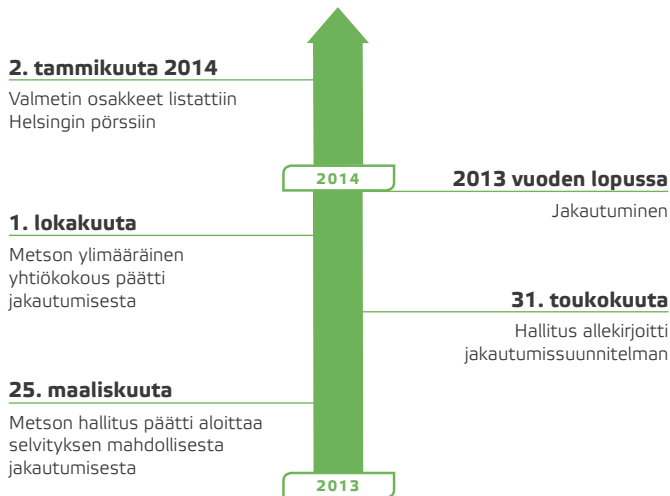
2. tammikuuta 2014

Valmetin osakkeet listattiin Helsingin pörssiin

2014

2013 vuoden lopussa

Jakautuminen

1. lokakuuta

Metson ylimääräinen yhtiökokous päätti jakautumisesta

31. toukokuuta

Hallitus allekirjoitti jakautumissuunnitelman

25. maaliskuuta

Metson hallitus päätti aloittaa selvityksen mahdollisesta jakautumisesta

2013